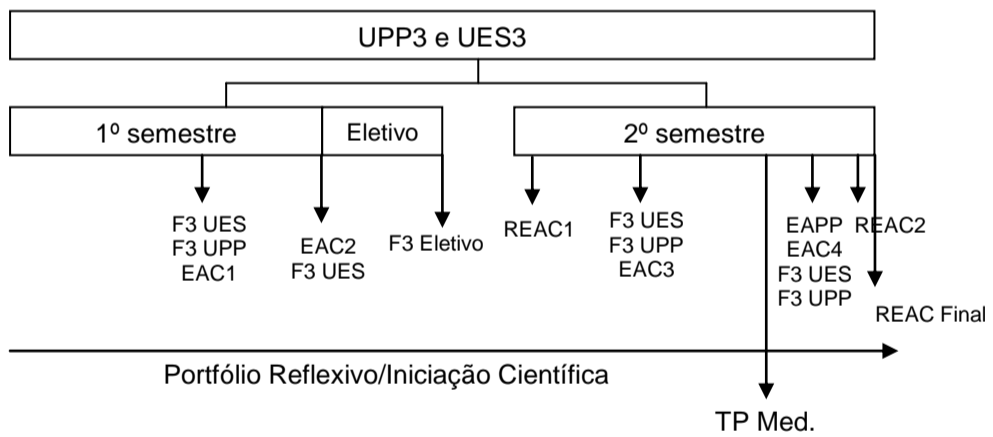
UPP3 e UES3

1º semestre

Eletivo

2º semestre

F3 UES
F3 UPP
EAC1

EAC2
F3 UES

F3 Eletivo

REAC1

F3 UES
F3 UPP
EAC3

EAPP
EAC4
F3 UES
F3 UPP

REAC2

REAC Final

Portfólio Reflexivo/Iniciação Científica

TP Med.